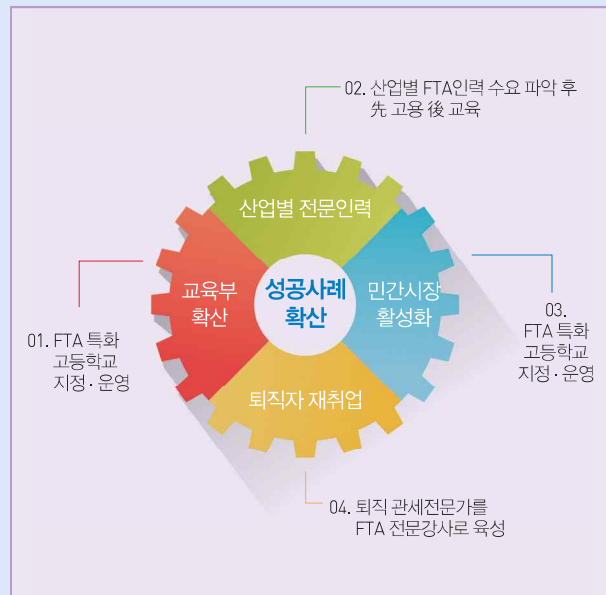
02. 산업별 FTA인력 수요 파악 후 先 고용 後 교육

산업별 전문인력

교육부 확산

성공사례 확산

민간시장 활성화

퇴직자 재취업

01. FTA 특화 고등학교 지정 · 운영

03. FTA 특화 고등학교 지정 · 운영

04. 퇴직 관세전문가를 FTA 전문강사로 육성